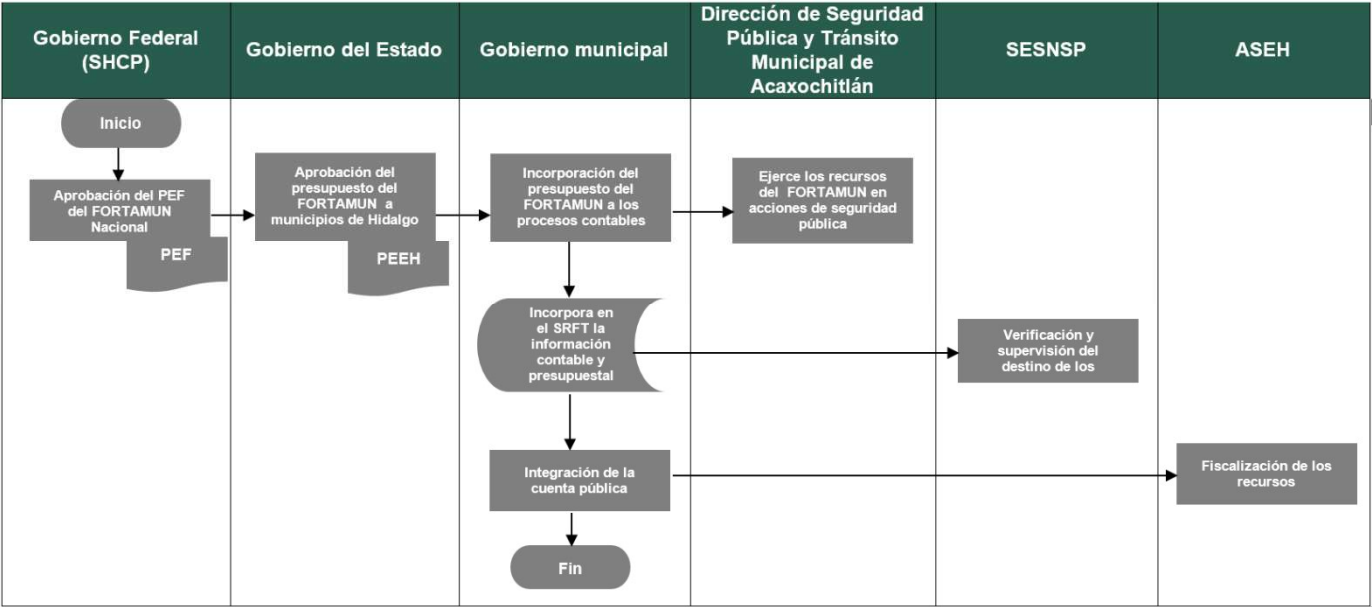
| Gobierno Federal (SHCP) | Gobierno del Estado | Gobierno municipal | Dirección de Seguridad Pública y Tránsito Municipal de Acaxochitlán | SESNSP | ASEH |
|---|---|---|---|---|---|

Inicio

Aprobación del PEF del FORTAMUN Nacional

PEF

Aprobación del presupuesto del FORTAMUN a municipios de Hidalgo

PEEH

Incorporación del presupuesto del FORTAMUN a los procesos contables

Ejerce los recursos del FORTAMUN en acciones de seguridad pública

Incorpora en el SRFT la información contable y presupuestal

Verificación y supervisión del destino de los

Integración de la cuenta pública

Fiscalización de los recursos

Fin